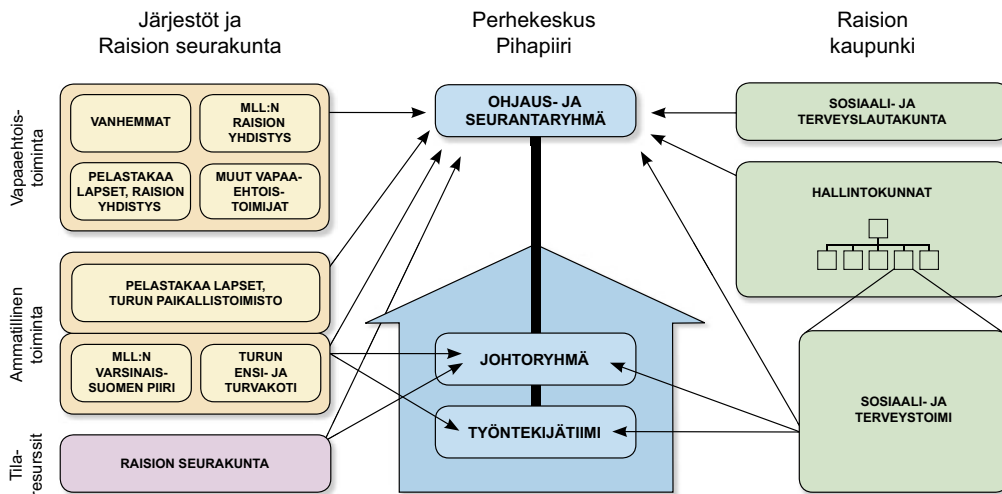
Järjestöt ja Raision seurakunta

Perhekeskus Pihapiiri

Raision kaupunki

Vapaaehtoistoiminta

VANHEMMAT

MLL:N RAISION YHDISTYS

PELASTAKAA LAPSET, RAISION YHDISTYS

MUUT VAPAAEHTOISTOIMIJAT

OHJAUS- JA SEURANTARYHMÄ

SOSIAALI- JA TERVEYSLAUTAKUNTA

HALLINTOKUNNAT

Ammatillinen toiminta

PELASTAKAA LAPSET, TURUN PAIKALLISTOIMISTO

MLL:N VARSINAIS-SUOMEN PIIRI

TURUN ENSI- JA TURVAKOTI

JOHTORYHMÄ

TYÖNTEKIJÄTIIMI

SOSIAALI- JA TERVEYSTOIMI

Tilaresurssit

RAISION SEURAKUNTA